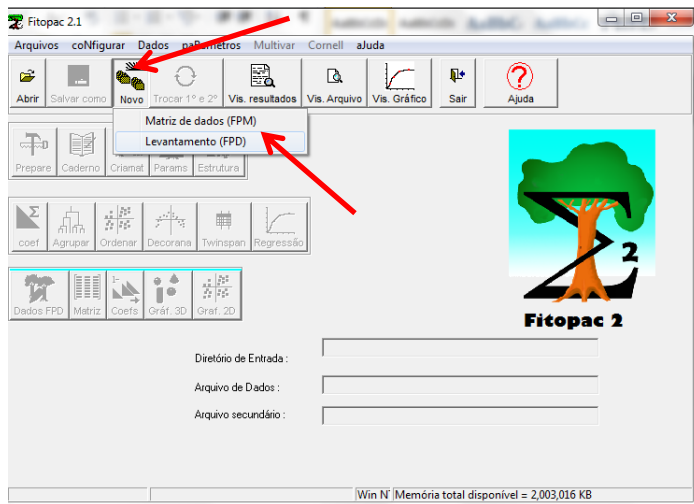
Fitopac 2.1

Arquivos coNfigurar Dados paRametros Multivar Cornell aJuda

Abrir Salvar como Novo Trocar 1° e 2° Vis. resultados Vis. Arquivo Vis. Gráfico Sair Ajuda

Matriz de dados (FPM)
Levantamento (FPD)

Prepare Caderno Criamat Params Estrutura

coef Agrupar Ordenar Decorana Twinspan Regressão

Dados FPD Matriz Coefs Gráf. 3D Gráf. 2D

2

Fitopac 2

Diretório de Entrada :

Arquivo de Dados :

Arquivo secundário :

Win N' Memória total disponível = 2,003,016 KB